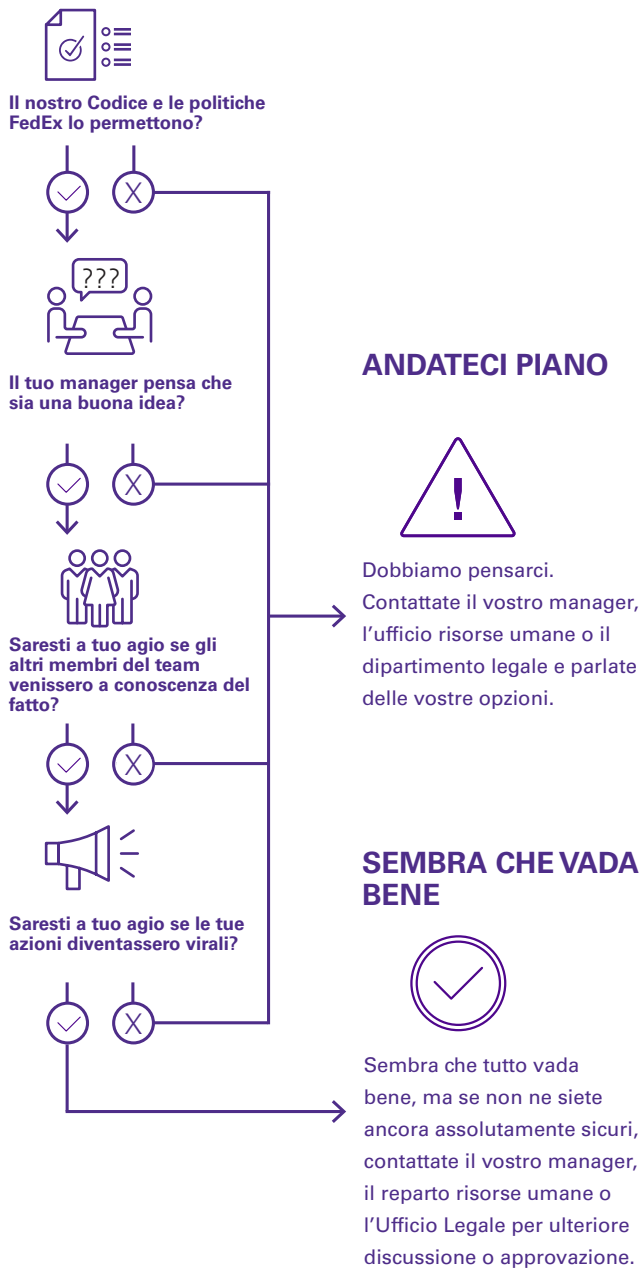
Il nostro Codice e le politiche FedEx lo permettono?

???

Il tuo manager pensa che sia una buona idea?

Saresti a tuo agio se gli altri membri del team venissero a conoscenza del fatto?

Saresti a tuo agio se le tue azioni diventassero virali?

ANDATECI PIANO

!

Dobbiamo pensarci. Contattate il vostro manager, l’ufficio risorse umane o il dipartimento legale e parlate delle vostre opzioni.

SEMBRA CHE VADA BENE

Sembra che tutto vada bene, ma se non ne siete ancora assolutamente sicuri, contattate il vostro manager, il reparto risorse umane o l’Ufficio Legale per ulteriore discussione o approvazione.